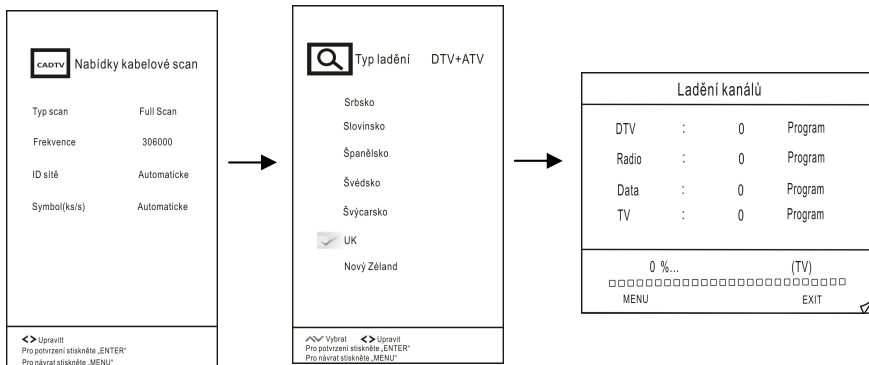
CADTV Nabídky kabelové scan

Typ scan Full Scan

Frekvence 306000

ID sítě Automaticke

Symbol(ks/s) Automaticke

<> Upravitt
Pro potvrzení stiskněte „ENTER"
Pro návrat stiskněte „MENU"

Typ ladění DTV+ATV

Srbsko

Slovinsko

Španělsko

Švédsko

Švýcarsko

UK

Nový Zéland

Vybrat <> Upravit
Pro potvrzení stiskněte „ENTER"
Pro návrat stiskněte „MENU"

Ladění kanálů

| DTV | : | 0 | Program |
|---|---|---|---|
| Radio | : | 0 | Program |
| Data | : | 0 | Program |
| TV | : | 0 | Program |

0 %... (TV)

MENU EXIT